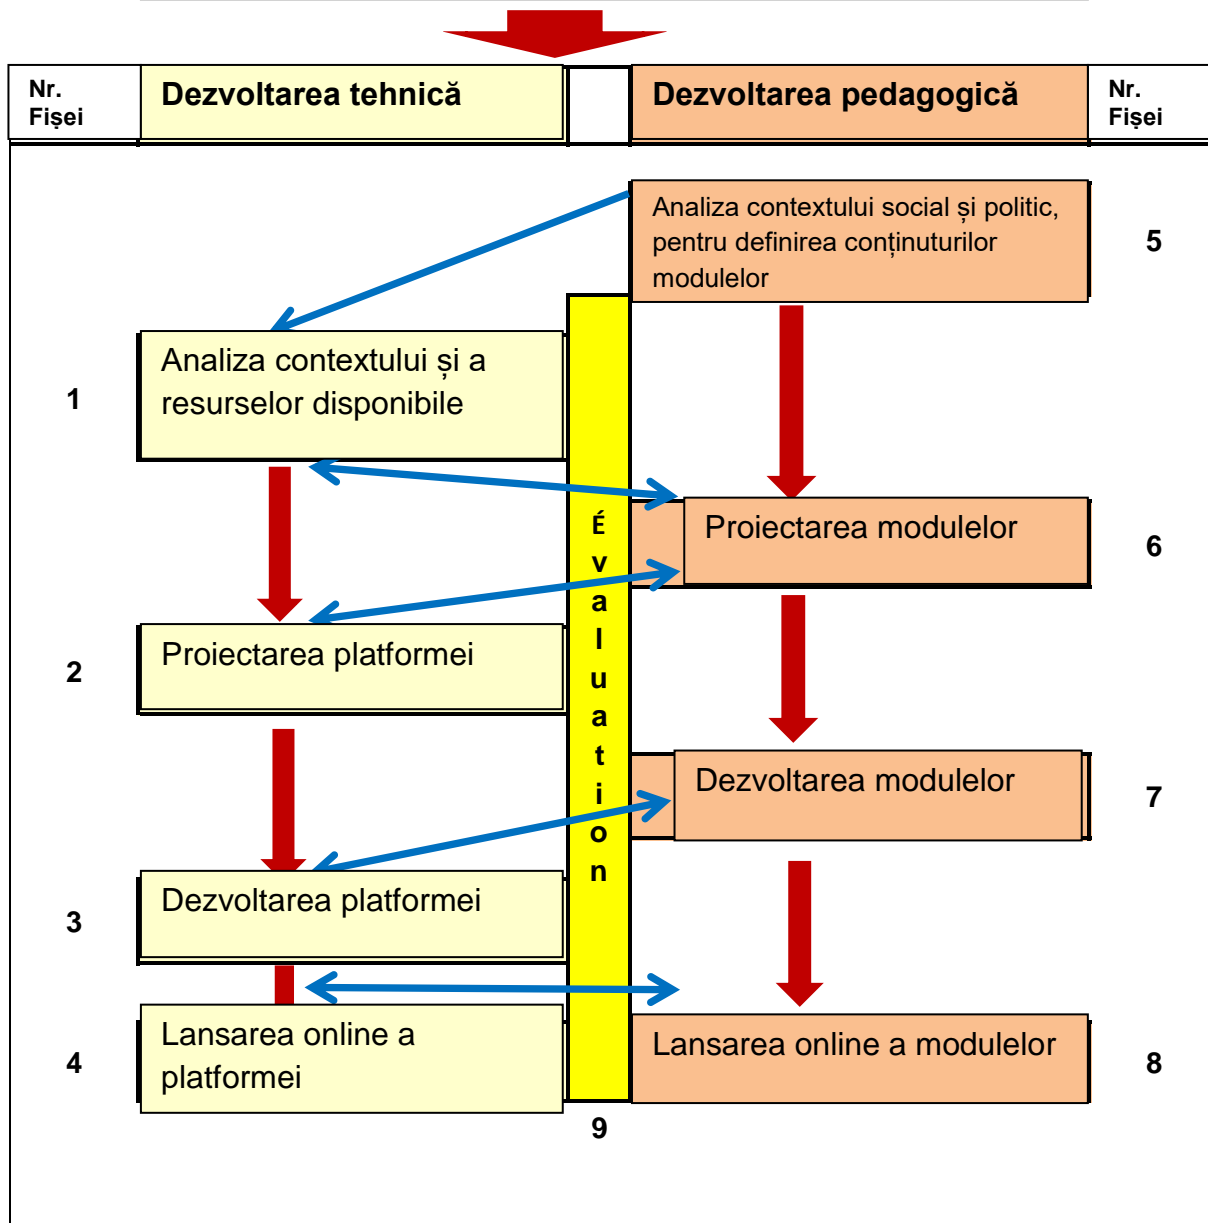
Nr. Fișei

Dezvoltarea tehnică

Dezvoltarea pedagogică

Nr. Fișei

Analiza contextului social și politic, pentru definirea conținuturilor modulelor

5

Analiza contextului și a resurselor disponibile

1

Évaluation

Proiectarea modulelor

6

Proiectarea platformei

2

Dezvoltarea modulelor

7

Dezvoltarea platformei

3

Lansarea online a platformei

4

Lansarea online a modulelor

8

9